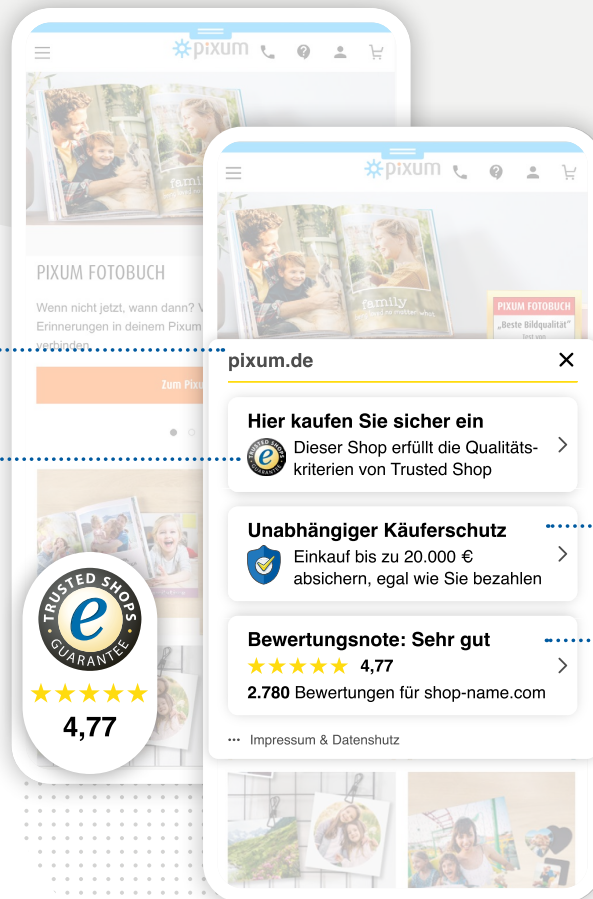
pixum

PIXUM FOTOBUCH

Wenn nicht jetzt, wann dann? V
Erinnerungen in deinem Pixum
verbinden

Zum Pixu

TRUSTED SHOPS
e
GUARANTEE
★★★★★
4,77

pixum

family

PIXUM FOTOBUCH
„Beste Bildqualität"

pixum.de
✕

Hier kaufen Sie sicher ein
TRUSTED SHOPS e GUARANTEE
Dieser Shop erfüllt die Qualitätskriterien von Trusted Shop

Unabhängiger Käuferschutz
Einkauf bis zu 20.000 € absichern, egal wie Sie bezahlen

Bewertungsnote: Sehr gut
★★★★★ 4,77
2.780 Bewertungen für shop-name.com

··· Impressum & Datenshutz